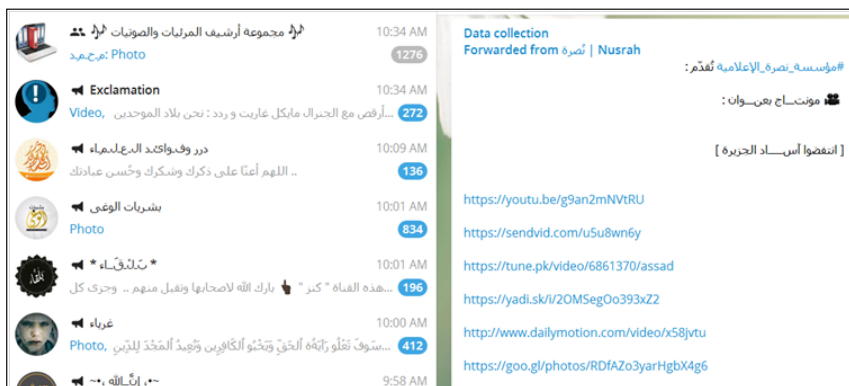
مجموعة أرشيف المرئيات والصوتيات
10:34 AM
م.ح.م.د: Photo
1276

Exclamation
10:34 AM
Video, أرقص مع الجنرال مايكل غاريت وردد : نحن بلاد الموحدين...
272

درر وفوائد العلماء
10:09 AM
.. اللهم أعنا على ذكرك وشكرك وحسن عبادتك...
136

بشريات الوغى
10:01 AM
Photo
834

* تلاشق اء *
10:01 AM
وجرى كل ... بارك الله لاصحابها وتقبل منهم ... "هذه القناة " كنز...
196

غرباء
10:00 AM
Photo, سوف تعلو راية الحق وتمحو الكافرين وتعيد المجد للدين...
412

9:58 AM

Data collection
Forwarded from نُصرة | Nusrah
#مؤسسة_نصرة_الإعلامية تُقدّم :

مونتاج بعنوان :

[ انتفضوا أسياد الجزيرة ]

https://youtu.be/g9an2mNVtRU

https://sendvid.com/u5u8wn6y

https://tune.pk/video/6861370/assad

https://yadi.sk/i/2OMSegOo393xZ2

http://www.dailymotion.com/video/x58jvtu

https://goo.gl/photos/RDfAZo3yarHgbX4g6